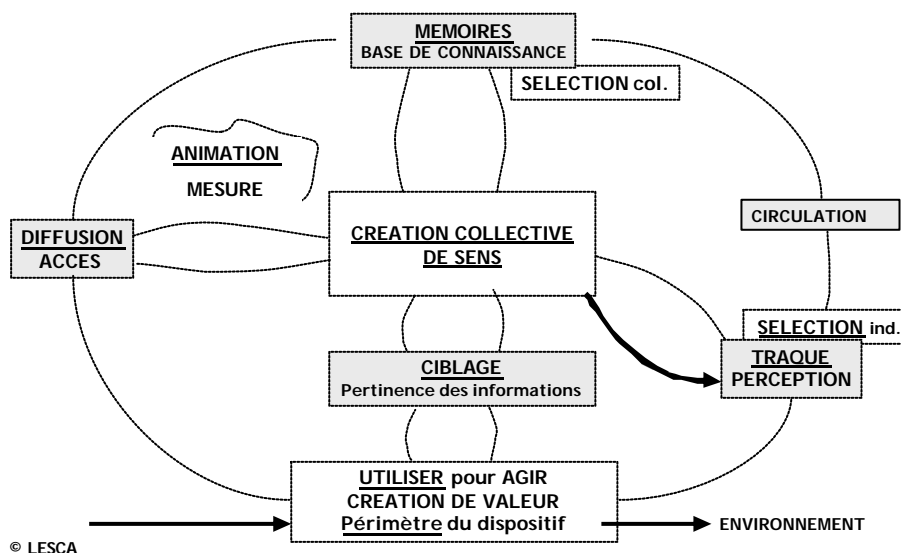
MEMOIRES
BASE DE CONNAISSANCE

SELECTION col.

ANIMATION

MESURE

DIFFUSION
ACCES

CREATION COLLECTIVE DE SENS

CIRCULATION

SELECTION ind.

CIBLAGE
Pertinence des informations

TRAQUE
PERCEPTION

UTILISER pour AGIR
CREATION DE VALEUR
Périmètre du dispositif

ENVIRONNEMENT

© LESCA